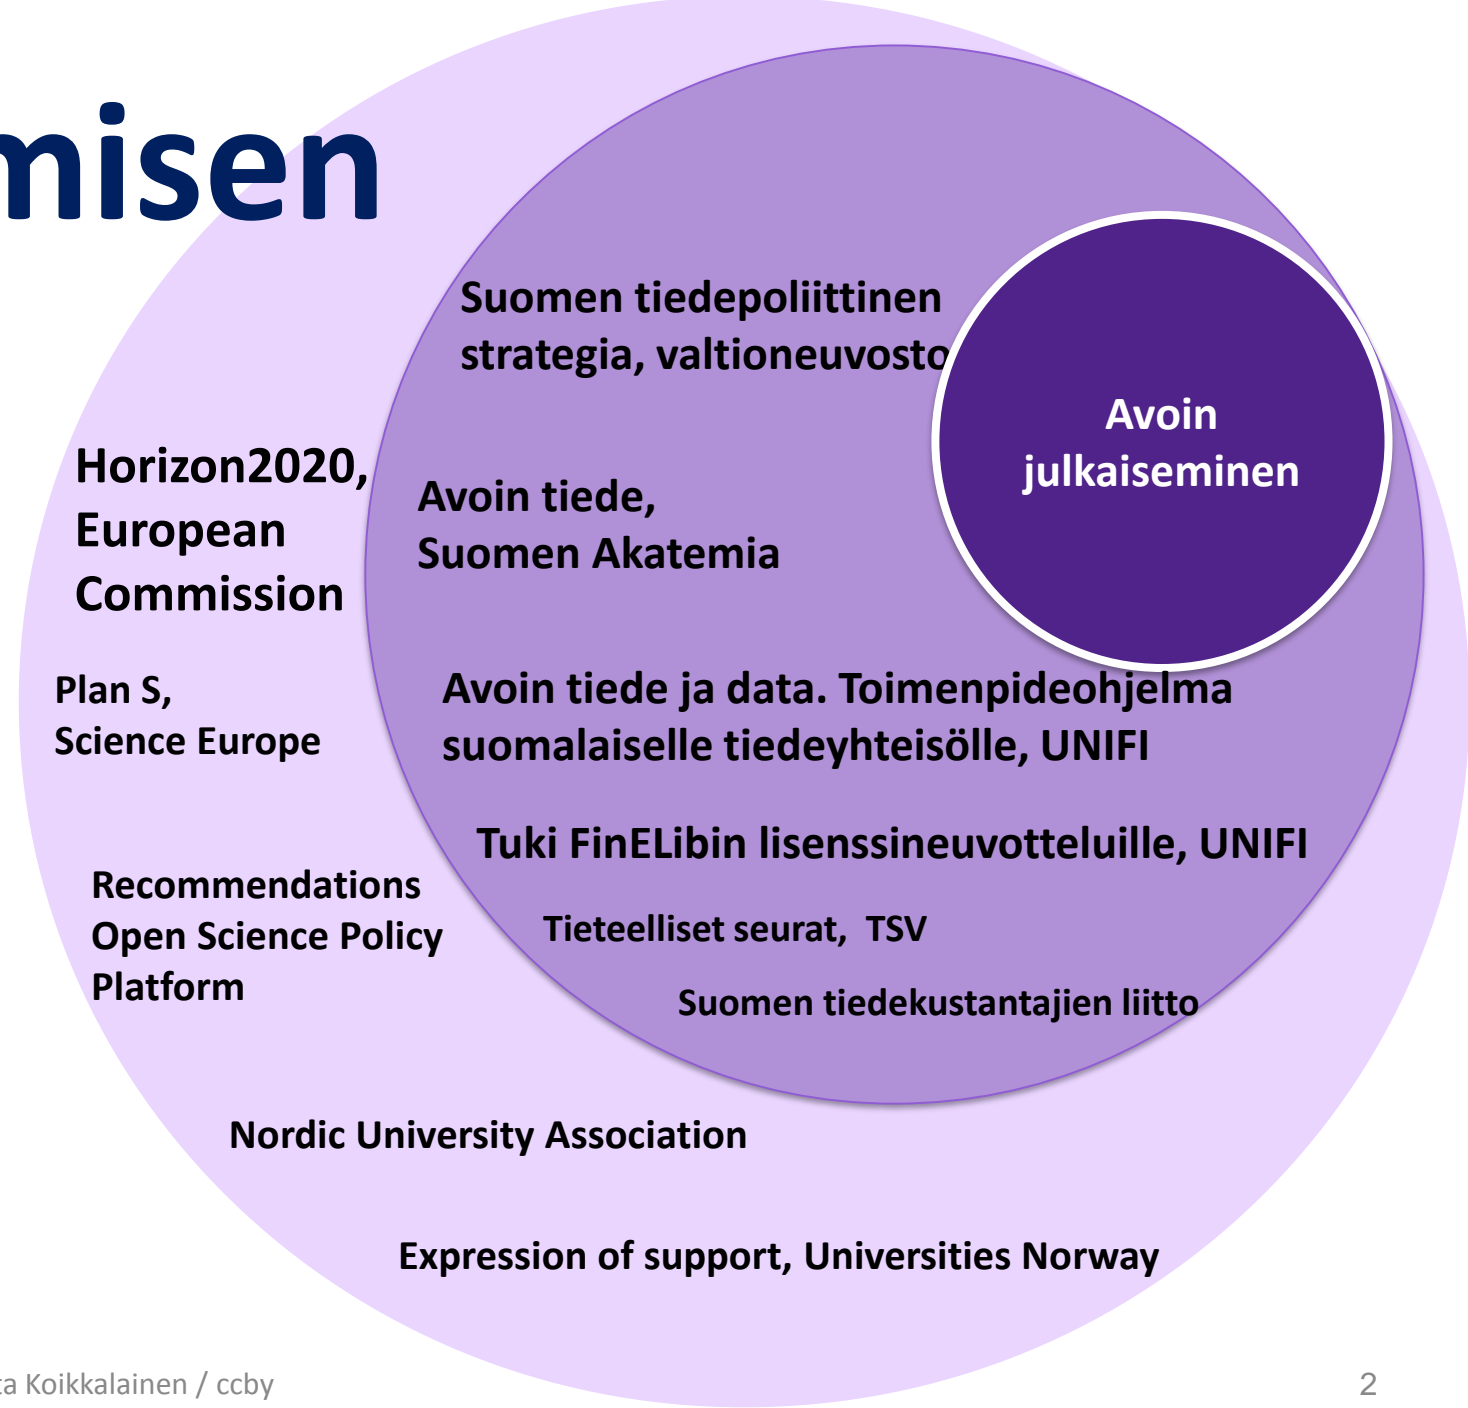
misen

Suomen tiedepoliittinen strategia, valtioneuvosto

Avoin julkaiseminen

Horizon2020, European Commission

Avoin tiede, Suomen Akatemia

Plan S, Science Europe

Avoin tiede ja data. Toimenpideohjelma suomalaiselle tiedeyhteisölle, UNIFI

Tuki FinELibin lisenssineuvotteluille, UNIFI

Recommendations Open Science Policy Platform

Tieteelliset seurat, TSV

Suomen tiedekustantajien liitto

Nordic University Association

Expression of support, Universities Norway

ta Koikkalainen / ccby

2